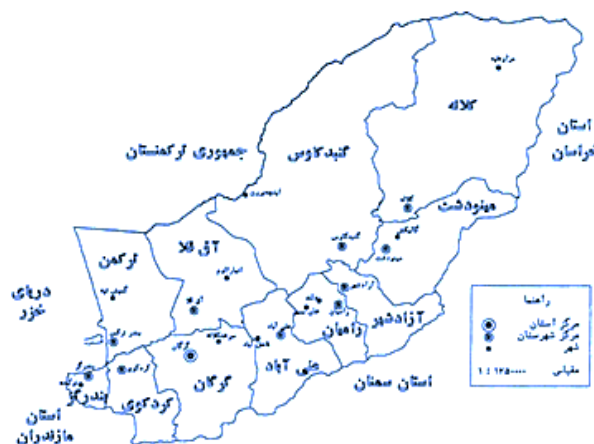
مراوه‌تپه

کلاله

استان
خراسان

جمهوری ترکمنستان

گنبدکاووس

اینچه‌برون

مینودشت

گنبدکاووس

آق قلا

ترکمن

دریای
خزر

آزادشهر

رامیان

علی آباد

گرگان

کردکوی

بندرگز

استان
مازندران

استان سمنان

راهنما
مرکز استان
مرکز شهرستان
شهر
مقیاس ۱:۱۲۵۰۰۰۰